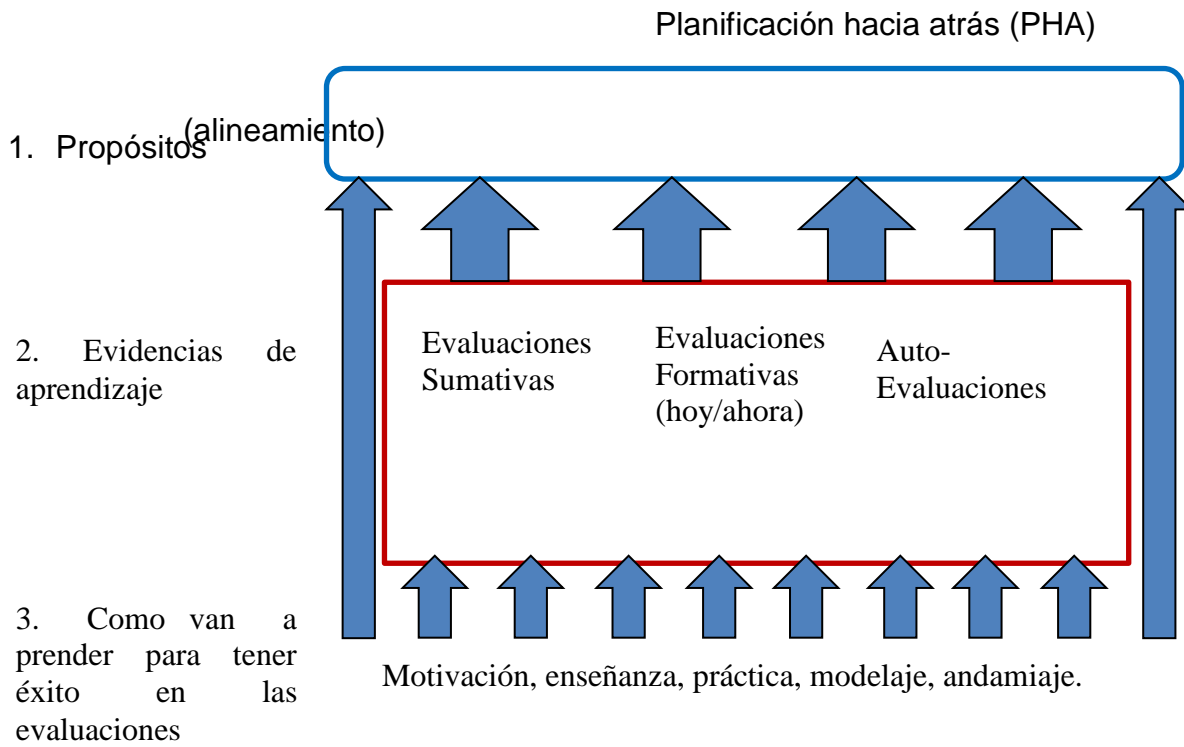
Planificación hacia atrás (PHA)

1. Propósitos

(alineamiento)

2. Evidencias de aprendizaje

Evaluaciones Sumativas

Evaluaciones Formativas (hoy/ahora)

Auto-Evaluaciones

3. Como van a prender para tener éxito en las evaluaciones

Motivación, enseñanza, práctica, modelaje, andamiaje.